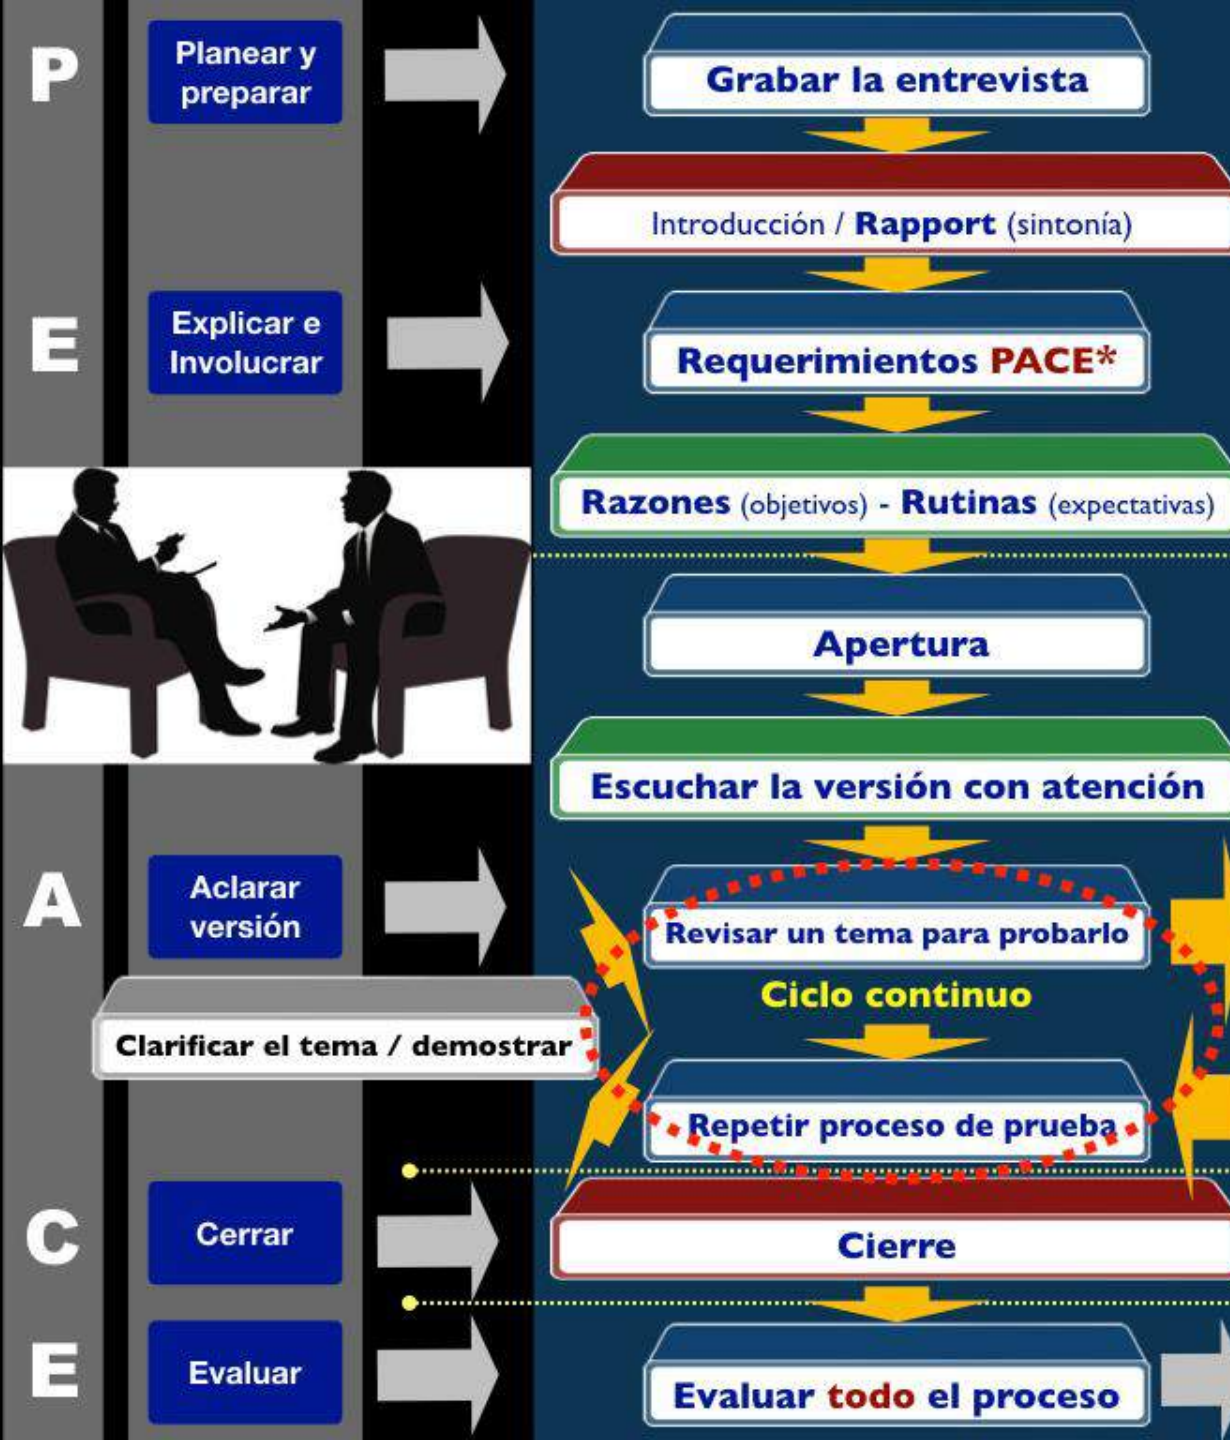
P

Planear y preparar

Grabar la entrevista

Introducción / Rapport (sintonía)

E

Explicar e Involucrar

Requerimientos PACE*

Razones (objetivos) - Rutinas (expectativas)

Apertura

Escuchar la versión con atención

A

Aclarar versión

Revisar un tema para probarlo

Ciclo continuo

Clarificar el tema / demostrar

Repetir proceso de prueba

C

Cerrar

Cierre

E

Evaluar

Evaluar todo el proceso